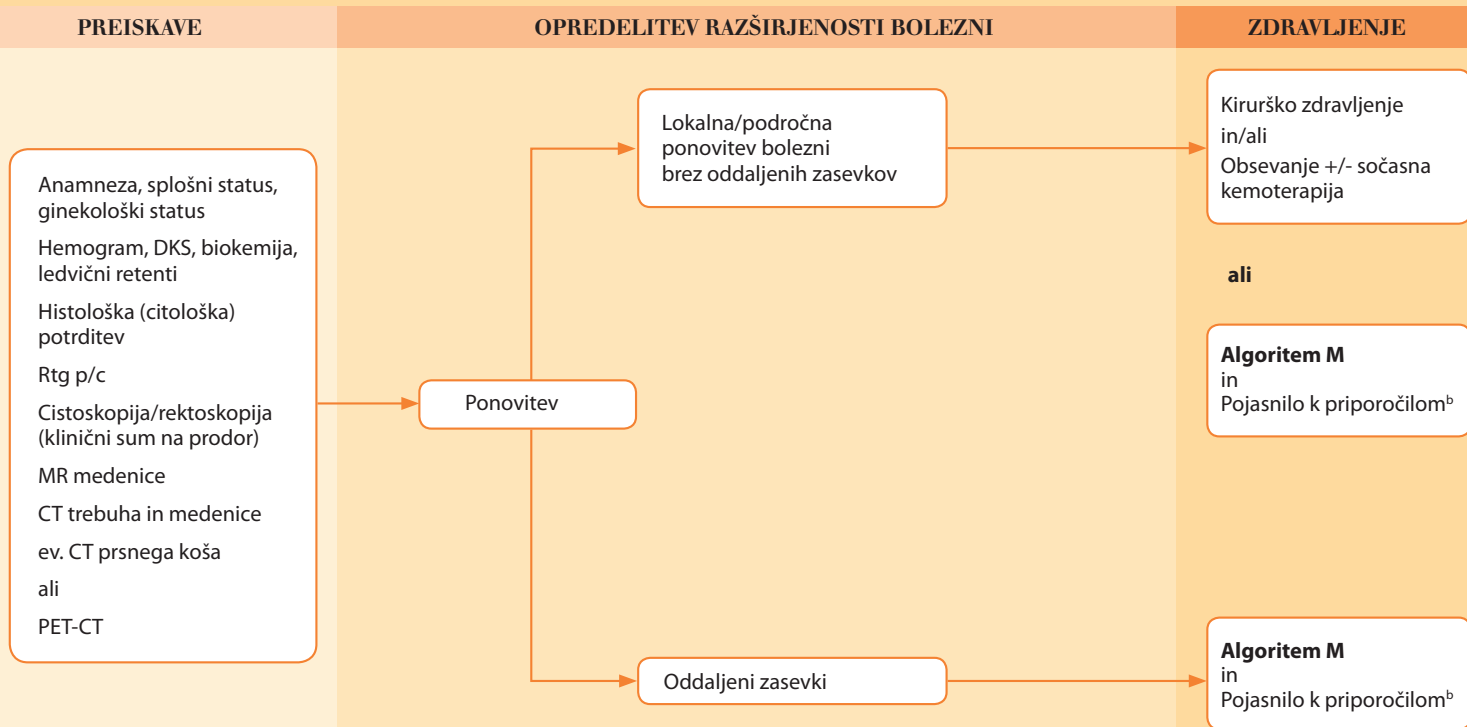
PREISKAVE

OPREDELITEV RAZŠIRJENOSTI BOLEZNI

ZDRAVLJENJE

Anamneza, splošni status, ginekološki status

Hemogram, DKS, biokemija, ledvični retenti

Histološka (citološka) potrditev

Rtg p/c

Cistoskopija/rektoskopija (klinični sum na prodor)

MR medenice

CT trebuha in medenice

ev. CT prsnega koša

ali

PET-CT

Ponovitev

Lokalna/področna ponovitev bolezni brez oddaljenih zasevkov

Oddaljeni zasevki

Kirurško zdravljenje in/ali Obsevanje +/- sočasna kemoterapija

ali

**Algoritem M** in Pojasnilo k priporočilom$^{b}$

**Algoritem M** in Pojasnilo k priporočilom$^{b}$